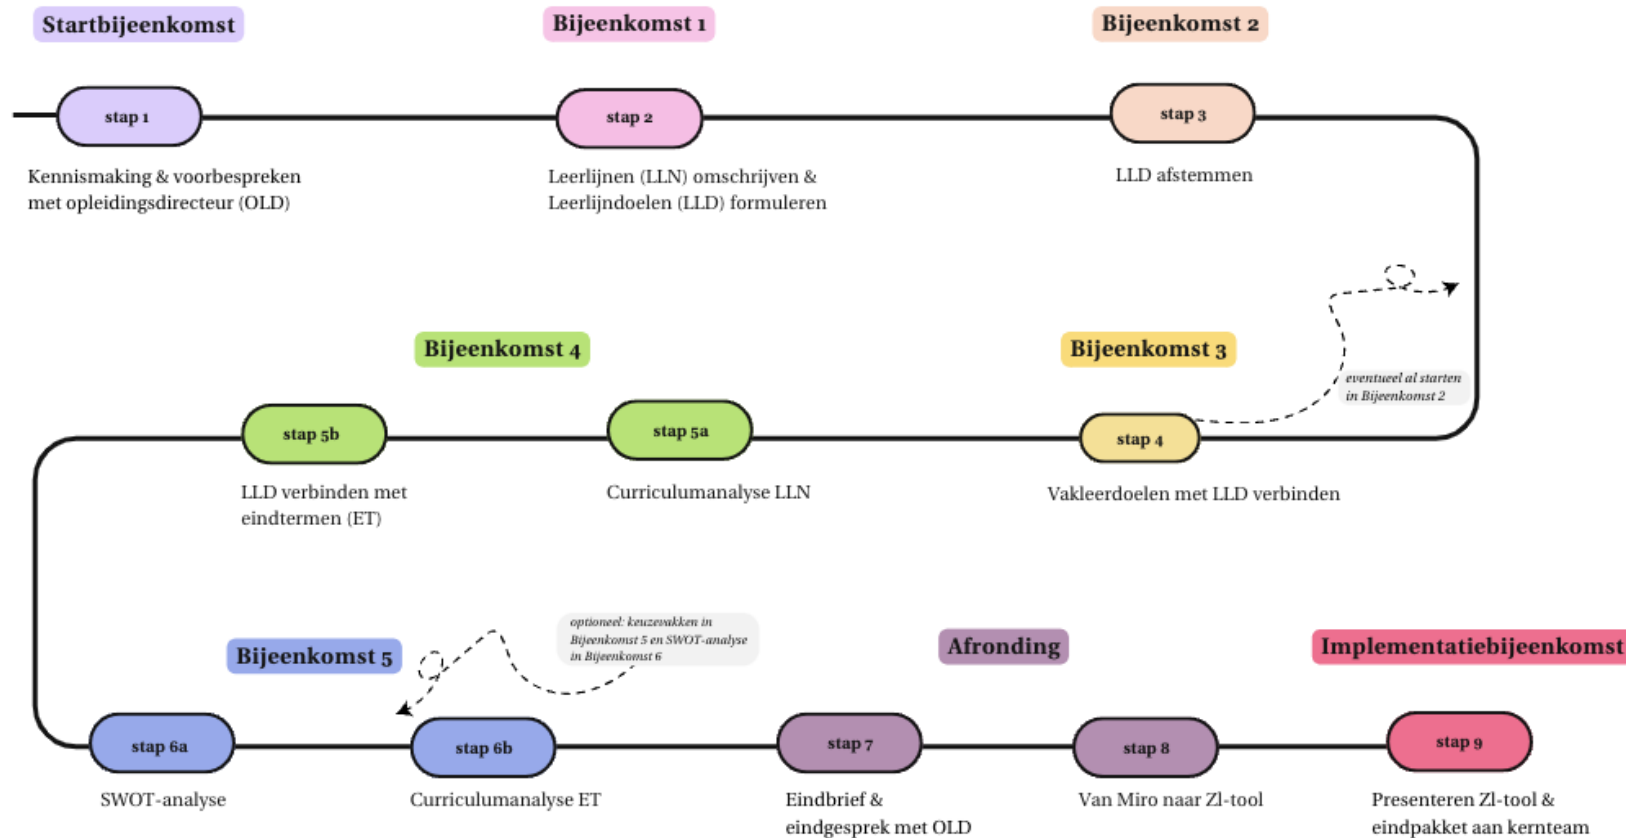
Startbijeenkomst

stap 1

Kennismaking & voorbespreken met opleidingsdirecteur (OLD)

Bijeenkomst 1

stap 2

Leerlijnen (LLN) omschrijven & Leerlijndoelen (LLD) formuleren

Bijeenkomst 2

stap 3

LLD afstemmen

eventueel al starten in Bijeenkomst 2

Bijeenkomst 4

stap 5b

LLD verbinden met eindtermen (ET)

stap 5a

Curriculumanalyse LLN

Bijeenkomst 3

stap 4

Vakleerdoelen met LLD verbinden

optioneel: keuzevakken in Bijeenkomst 5 en SWOT-analyse in Bijeenkomst 6

Bijeenkomst 5

stap 6a

SWOT-analyse

stap 6b

Curriculumanalyse ET

Afronding

stap 7

Eindbrief & eindgesprek met OLD

stap 8

Van Miro naar ZI-tool

Implementatiebijeenkomst

stap 9

Presenteren ZI-tool & eindpakket aan kernteam